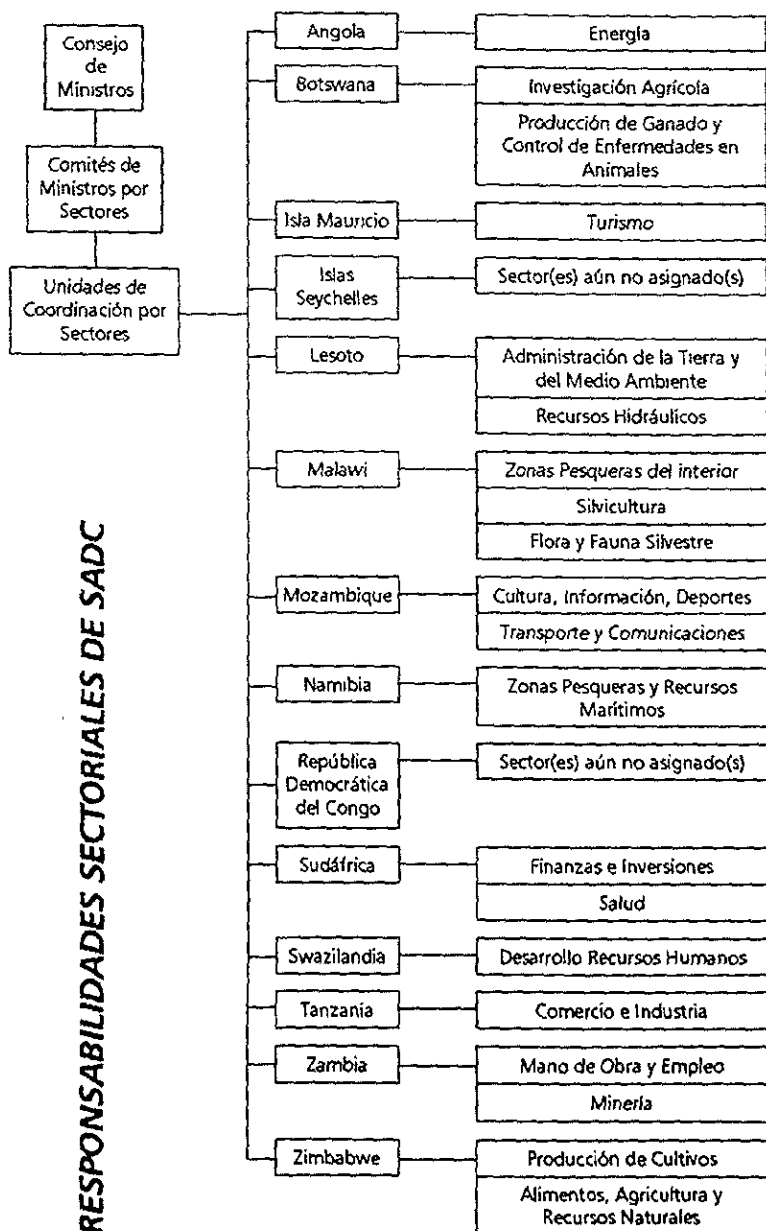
RESPONSABILIDADES SECTORIALES DE SADC

Consejo de Ministros

Comités de Ministros por Sectores

Unidades de Coordinación por Sectores

Angola
Energía

Botswana
Investigación Agrícola
Producción de Ganado y Control de Enfermedades en Animales

Isla Mauricio
Turismo

Islas Seychelles
Sector(es) aún no asignado(s)

Lesoto
Administración de la Tierra y del Medio Ambiente
Recursos Hidráulicos

Malawi
Zonas Pesqueras del interior
Silvicultura
Flora y Fauna Silvestre

Mozambique
Cultura, Información, Deportes
Transporte y Comunicaciones

Namibia
Zonas Pesqueras y Recursos Marítimos

República Democrática del Congo
Sector(es) aún no asignado(s)

Sudáfrica
Finanzas e Inversiones
Salud

Swazilandia
Desarrollo Recursos Humanos

Tanzania
Comercio e Industria

Zambia
Mano de Obra y Empleo
Minería

Zimbabwe
Producción de Cultivos
Alimentos, Agricultura y Recursos Naturales